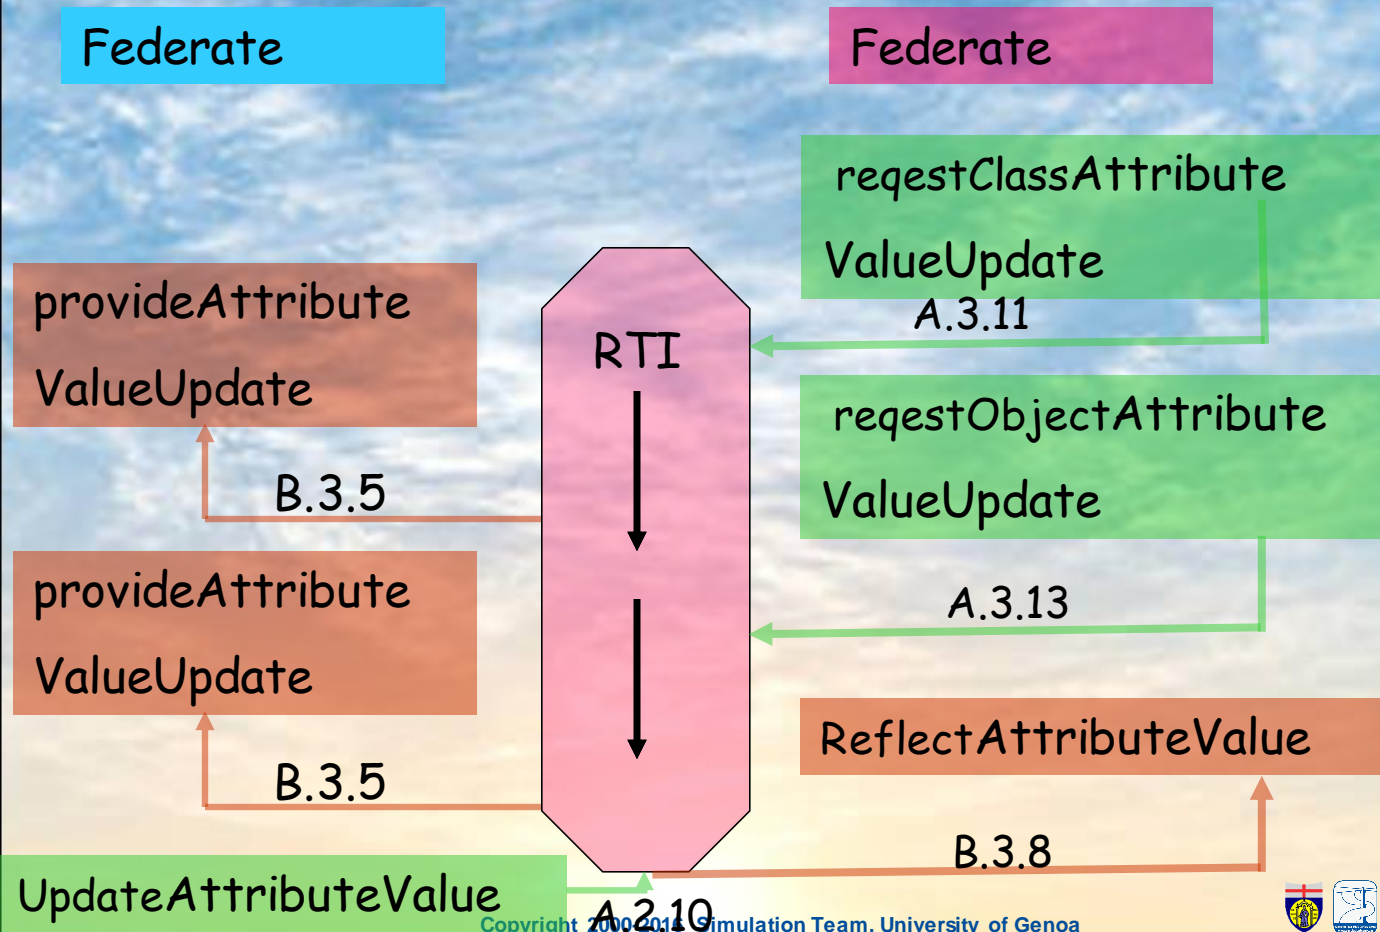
Federate

Federate

reqestClassAttribute

ValueUpdate

A.3.11

provideAttribute

ValueUpdate

RTI

reqestObjectAttribute

ValueUpdate

B.3.5

A.3.13

provideAttribute

ValueUpdate

ReflectAttributeValue

B.3.5

B.3.8

UpdateAttributeValue

A.2.10

Copyright 2000-2016 Simulation Team, University of Genoa